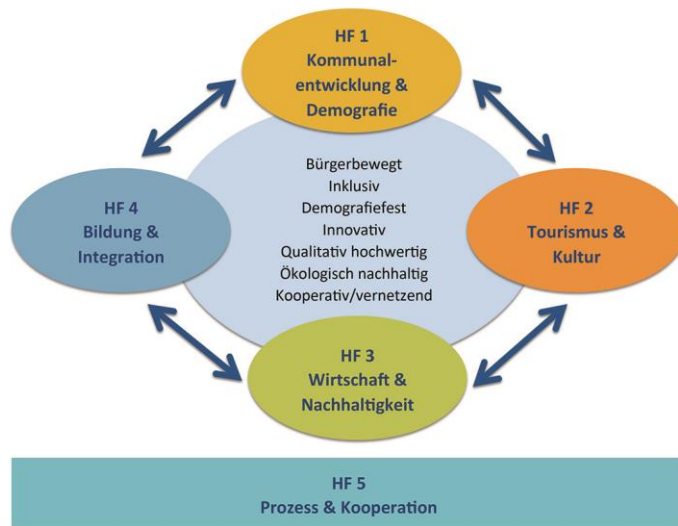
HF 1
Kommunal-
entwicklung &
Demografie

Bürgerbewegt
Inklusiv
Demografiefest
Innovativ
Qualitativ hochwertig
Ökologisch nachhaltig
Kooperativ/vernetzend

HF 4
Bildung &
Integration

HF 2
Tourismus &
Kultur

HF 3
Wirtschaft &
Nachhaltigkeit

HF 5
Prozess & Kooperation